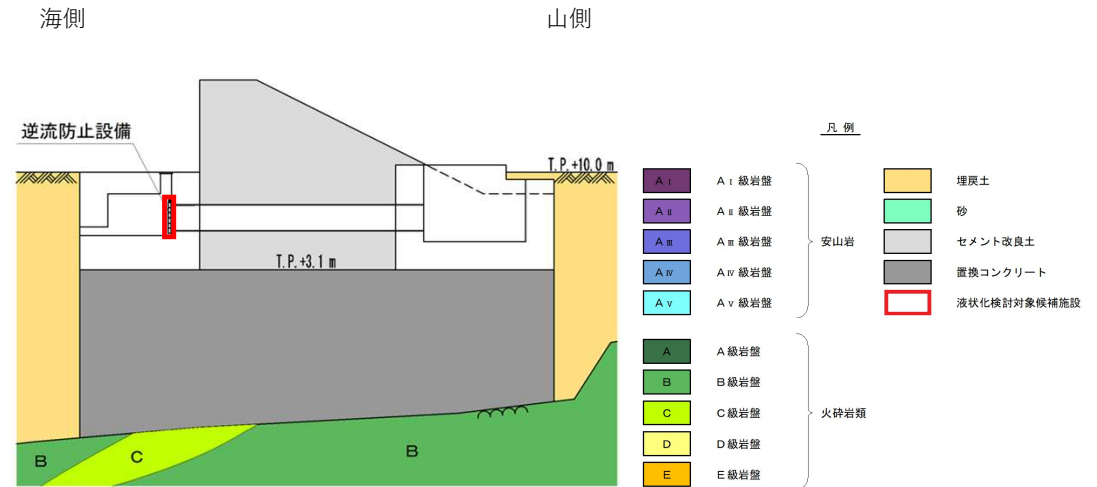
海側

山側

逆流防止設備

T.P.+10.0 m

T.P.+3.1 m

B

C

B

凡 例

| | | | | |
|---|---|---|---|---|
| AⅠ | AⅠ級岩盤 | 安山岩 | | 埋戻土 |
| AⅡ | AⅡ級岩盤 | | | 砂 |
| AⅢ | AⅢ級岩盤 | | | セメント改良土 |
| AⅣ | AⅣ級岩盤 | | | 置換コンクリート |
| AⅤ | AⅤ級岩盤 | | | 液状化検討対象候補施設 |
| A | A級岩盤 | 火砕岩類 | | |
| B | B級岩盤 | | | |
| C | C級岩盤 | | | |
| D | D級岩盤 | | | |
| E | E級岩盤 | | | |